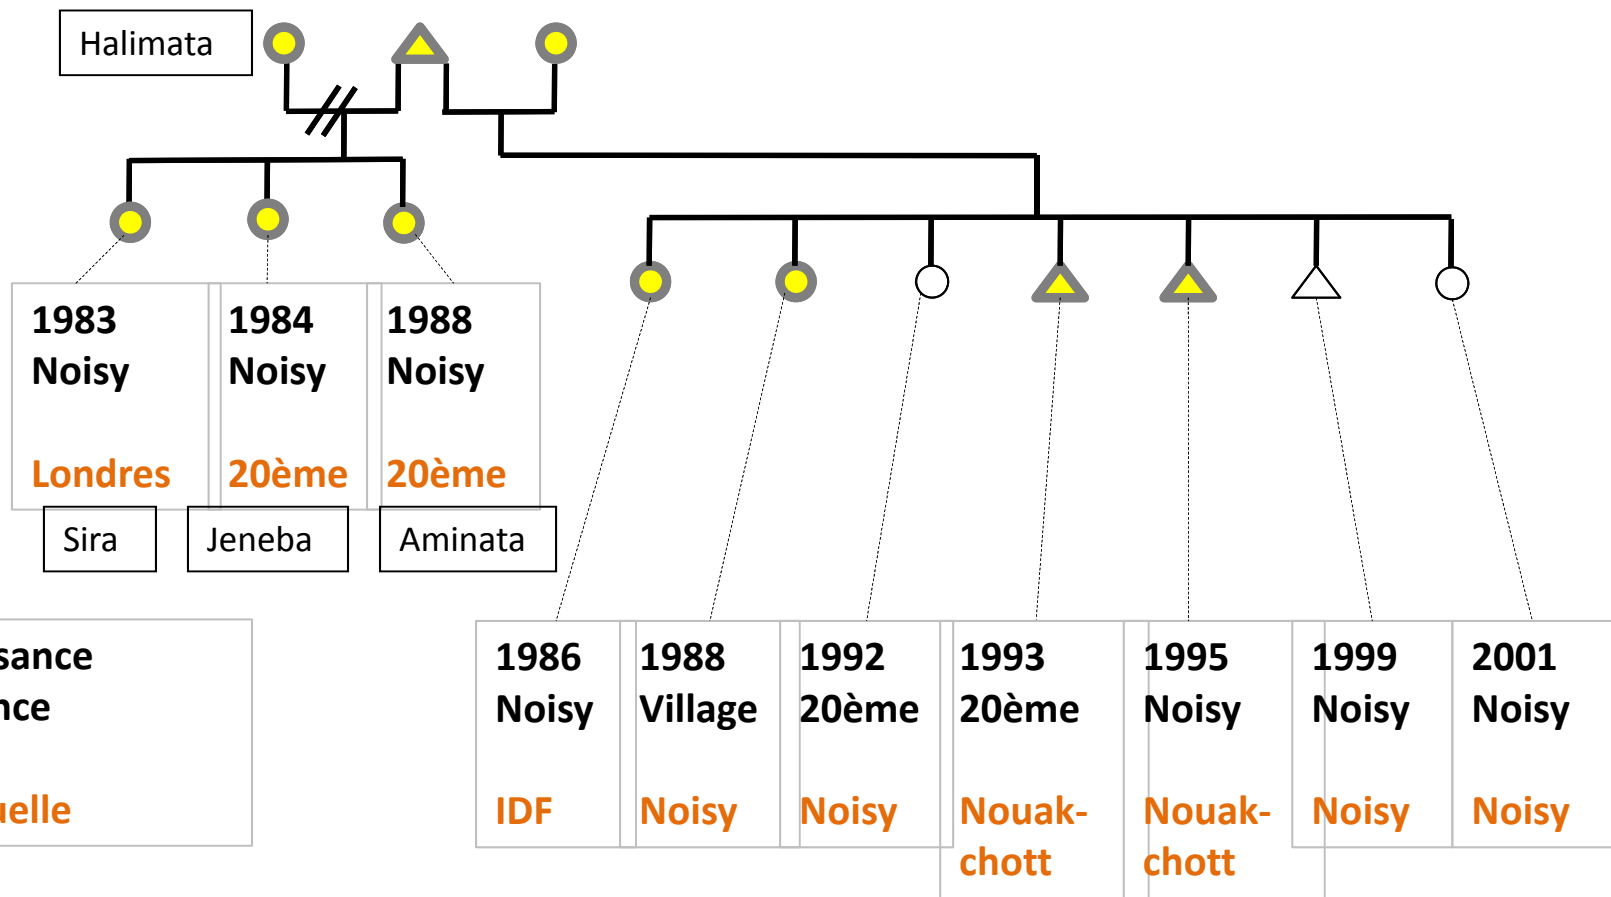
Halimata

1983
Noisy

Londres

1984
Noisy

20ème

1988
Noisy

20ème

Sira

Jeneba

Aminata

sance
nce

uelle

1986
Noisy

IDF

1988
Village

Noisy

1992
20ème

Noisy

1993
20ème

Nouak-chott

1995
Noisy

Nouak-chott

1999
Noisy

Noisy

2001
Noisy

Noisy